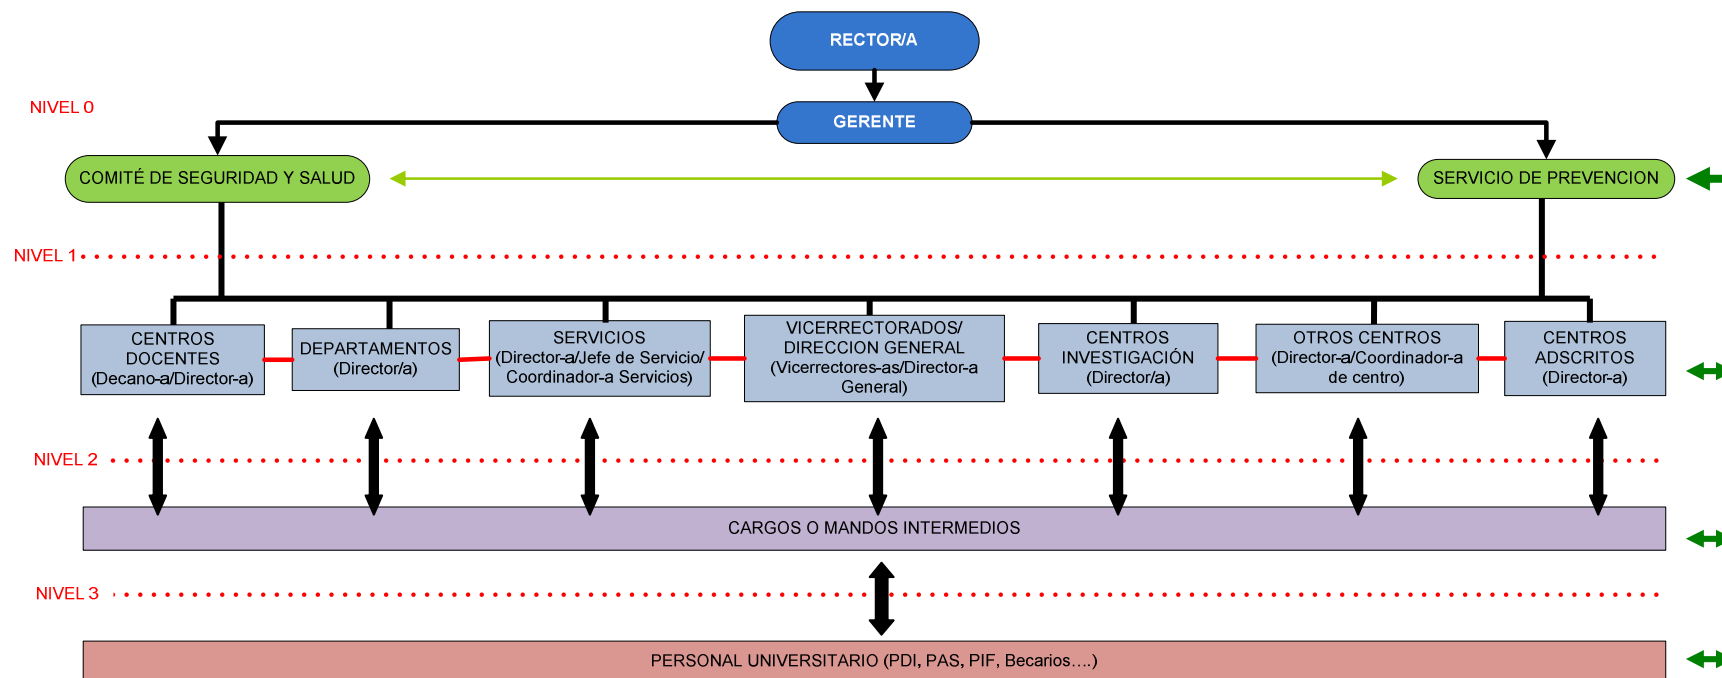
RECTOR/A

GERENTE

NIVEL 0

COMITÉ DE SEGURIDAD Y SALUD

SERVICIO DE PREVENCION

NIVEL 1

CENTROS DOCENTES (Decano-a/Director-a)

DEPARTAMENTOS (Director/a)

SERVICIOS (Director-a/Jefe de Servicio/ Coordinador-a Servicios)

VICERRECTORADOS/ DIRECCION GENERAL (Vicerrectores-as/Director-a General)

CENTROS INVESTIGACIÓN (Director/a)

OTROS CENTROS (Director-a/Coordinador-a de centro)

CENTROS ADSCRITOS (Director-a)

NIVEL 2

CARGOS O MANDOS INTERMEDIOS

NIVEL 3

PERSONAL UNIVERSITARIO (PDI, PAS, PIF, Becarios....)